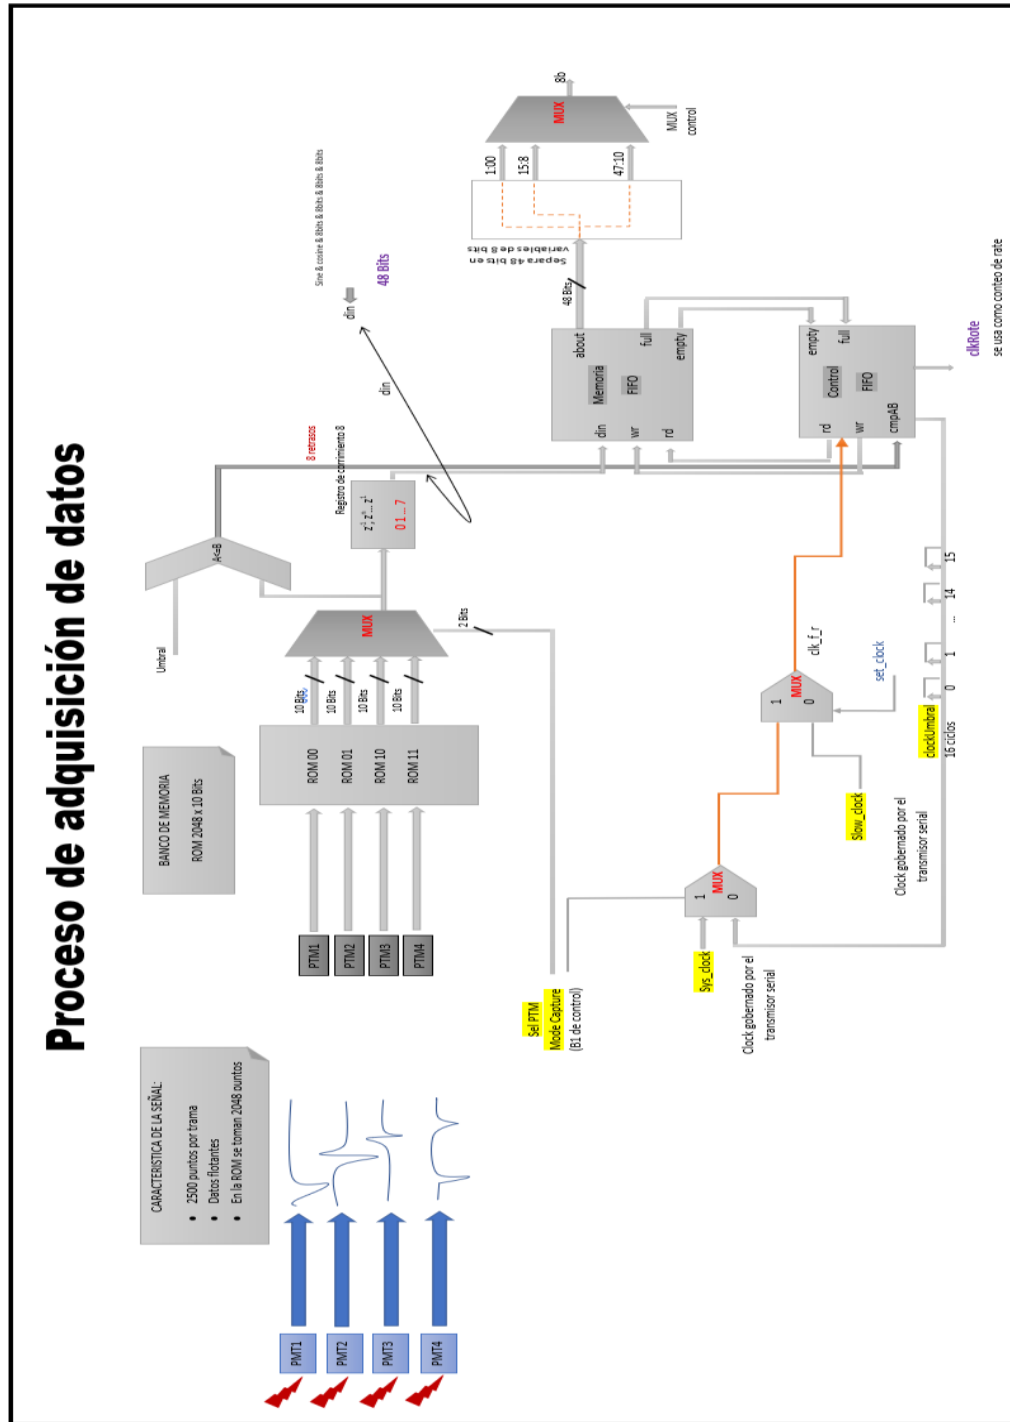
Proceso de adquisición de datos

CARACTERISTICA DE LA SEÑAL:
• 2500 puntos por trama
• Datos flotantes
• En la ROM se toman 2048 puntos

PMT1
PMT2
PMT3
PMT4

BANCO DE MEMORIA
ROM 2048 x 10 Bits

PTM1
PTM2
PTM3
PTM4

ROM 00
ROM 01
ROM 10
ROM 11

10 Bits
10 Bits
10 Bits
10 Bits

MUX

2 Bits

Sel PTM
Mode Capture
(B1 de control)

Umbral

A<=B

8 retrasos
Registro de corrimiento 8
$z^{-1}z^{-2}...z^{-7}$
0 1 ... 7

din

Sine & cosine & 8bits & 8bits & 8bits & 8bits

din

48 Bits

Separa 48 bits en variables de 8 bits

48 Bits

1:00
15:8
47:10

MUX
8b
MUX
control

about
Memoria
FIFO
din
wr
rd
full
empty

empty
full
Control
FIFO
rd
wr
cmpAB

clkRote
se usa como conteo de rate

clk_f_r
MUX
1
0
set_clock

Slow_clock
Clock gobernado por el transmisor serial

MUX
1
0
Sys_clock
Clock gobernado por el transmisor serial

clockUmbral
16 ciclos
0
1
...
14
15